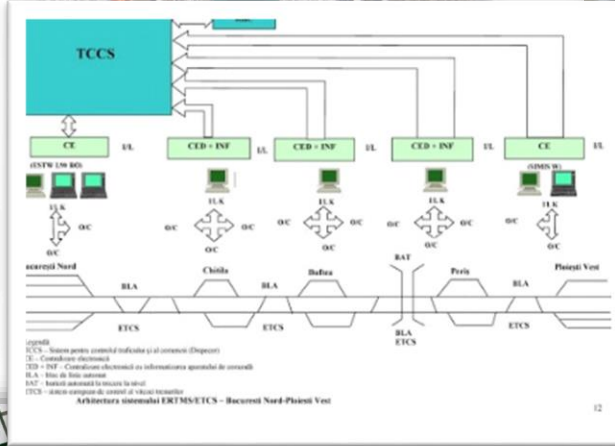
TCCS

CE

I/L

CED + INF

I/L

CED + INF

I/L

CED + INF

I/L

CE

(ESTW L90 RO)

(SIMIS W)

ILK

O/C

O/C

ILK

O/C

O/C

O/C

ILK

O/C

O/C

O/C

ILK

O/C

O/C

O/C

ILK

O/C

O/C

București Nord

Chitila

BLA

Buftea

BLA

BAT

Periș

BLA

Ploiești Vest

ETCS

ETCS

BLA
ETCS

ETCS

Legendă
TCCS – Sistem pentru controlul traficului și al circulației (Dispecer)
CE – Centralizare electronică
CED + INF – Centralizare electronică cu informatizarea aparatului de comandă
BLA – Bloc de linie automat
BAT – Barieră automată la trecere la nivel
ETCS – sistem european de control al vitezei trenurilor

Arhitectura sistemului ERTMS/ETCS – București Nord-Ploiești Vest

12